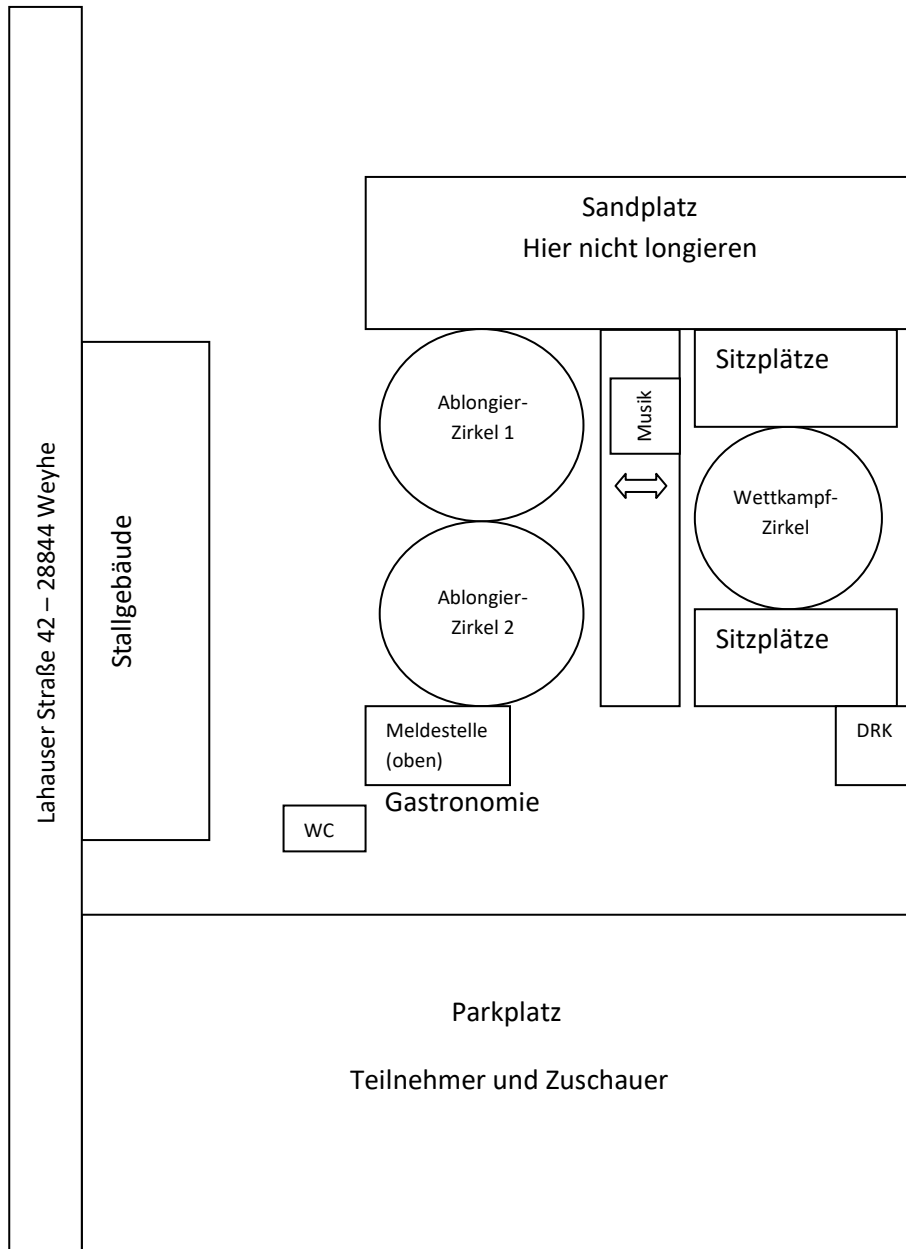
Lahauser Straße 42 – 28844 Weyhe

Stallgebäude

Sandplatz
Hier nicht longieren

Ablongier-Zirkel 1

Musik

Sitzplätze

Wettkampf-Zirkel

Ablongier-Zirkel 2

Sitzplätze

Meldestelle (oben)

DRK

Gastronomie

WC

Parkplatz

Teilnehmer und Zuschauer